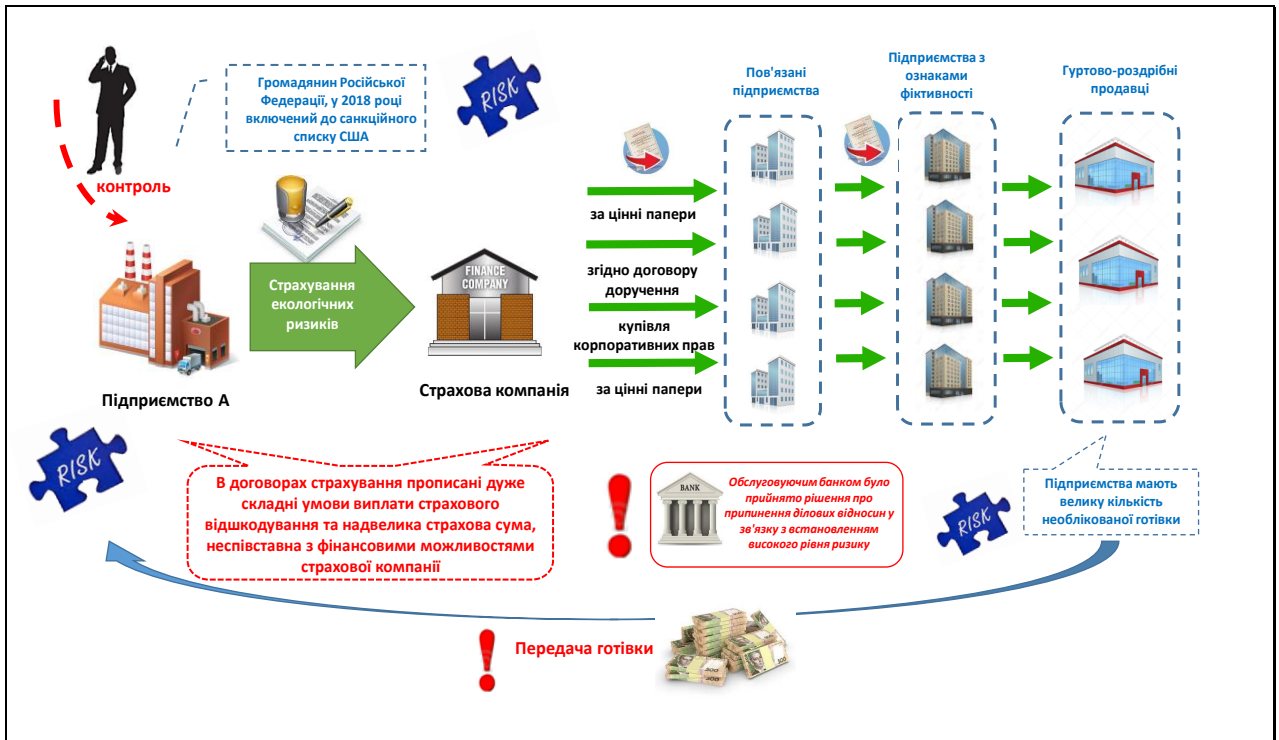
Громадянин Російської Федерації, у 2018 році включений до санкційного списку США

RISK

контроль

Пов'язані підприємства

Підприємства з ознаками фіктивності

Гуртово-роздрібні продавці

Страхування екологічних ризиків

FINANCE COMPANY

за цінні папери

згідно договору доручення

купівля корпоративних прав

за цінні папери

Підприємство А

Страхова компанія

RISK

В договорах страхування прописані дуже складні умови виплати страхового відшкодування та надвелика страхова сума, неспівставна з фінансовими можливостями страхової компанії

BANK

Обслуговуючим банком було прийнято рішення про припинення ділових відносин у зв'язку з встановленням високого рівня ризику

RISK

Підприємства мають велику кількість необлікованої готівки

Передача готівки